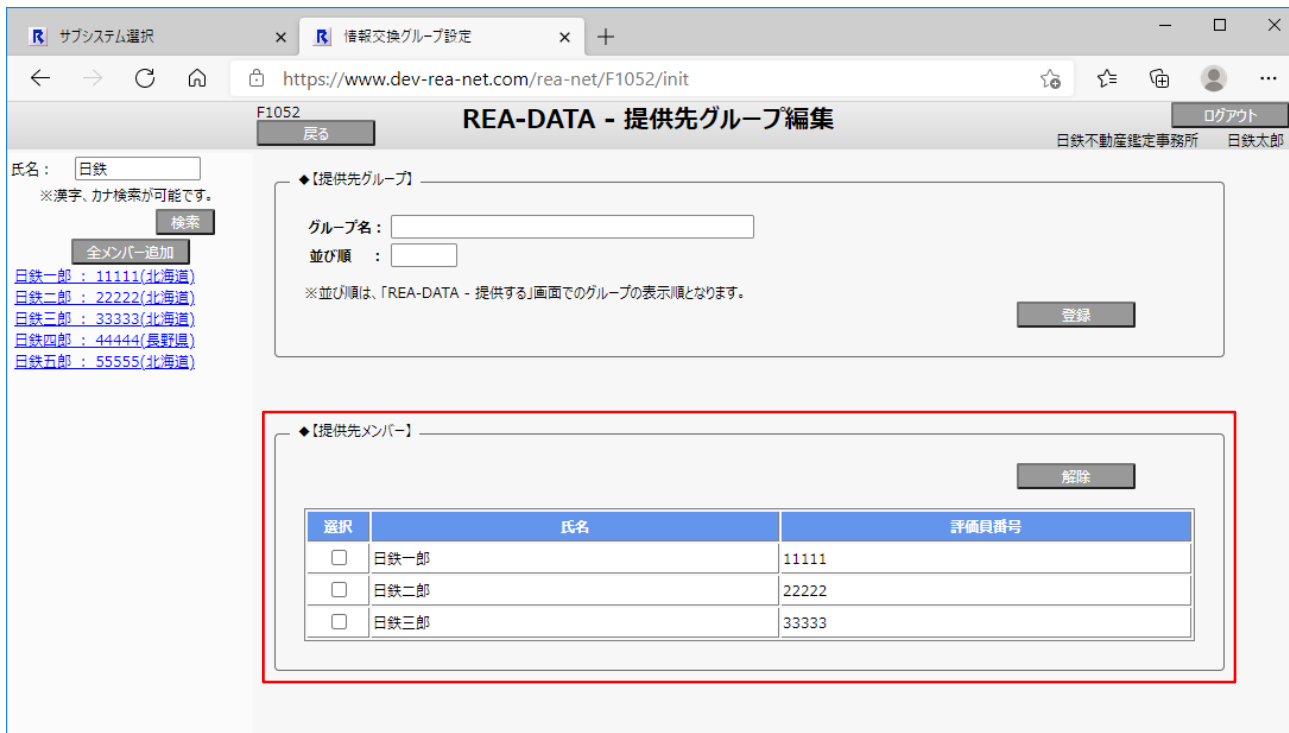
R サブシステム選択 ×
R 情報交換グループ設定 ×
+

https://www.dev-rea-net.com/rea-net/F1052/init

F1052
戻る
REA-DATA - 提供先グループ編集
ログアウト
日鉄不動産鑑定事務所 日鉄太郎

氏名： 日鉄
※漢字、カナ検索が可能です。
検索
全メンバー追加
日鉄一郎 ： 11111(北海道)
日鉄二郎 ： 22222(北海道)
日鉄三郎 ： 33333(北海道)
日鉄四郎 ： 44444(長野県)
日鉄五郎 ： 55555(北海道)

◆【提供先グループ】
グループ名：
並び順 ：
※並び順は、「REA-DATA - 提供する」画面でのグループの表示順となります。
登録

◆【提供先メンバー】
解除

| 選択 | 氏名 | 評価員番号 |
|---|---|---|
| ☐ | 日鉄一郎 | 11111 |
| ☐ | 日鉄二郎 | 22222 |
| ☐ | 日鉄三郎 | 33333 |